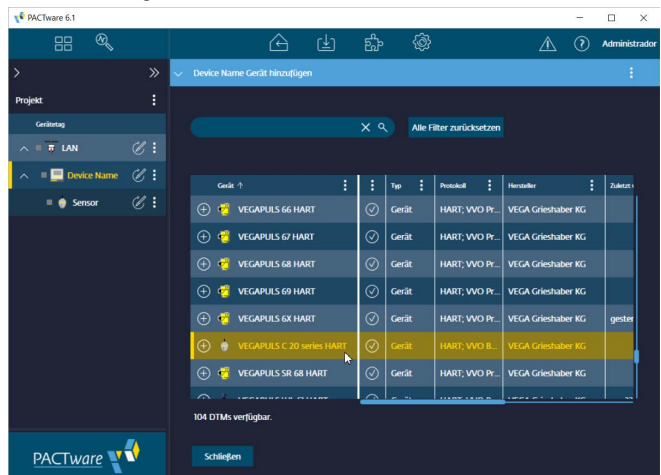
PACTware 6.1

Administrador

Device Name Gerät hinzufügen

Projekt

Gerätetag

LAN

Device Name

Sensor

Alle Filter zurücksetzen

| Gerät ↑ | | Typ | Protokoll | Hersteller | Zuletzt |
|---|---|---|---|---|---|
| VEGAPULS 66 HART | | Gerät | HART; VVO Pr... | VEGA Grieshaber KG | |
| VEGAPULS 67 HART | | Gerät | HART; VVO Pr... | VEGA Grieshaber KG | |
| VEGAPULS 68 HART | | Gerät | HART; VVO Pr... | VEGA Grieshaber KG | |
| VEGAPULS 69 HART | | Gerät | HART; VVO Pr... | VEGA Grieshaber KG | |
| VEGAPULS 6X HART | | Gerät | HART; VVO Pr... | VEGA Grieshaber KG | gester |
| VEGAPULS C 20 series HART | | Gerät | HART; VVO B... | VEGA Grieshaber KG | |
| VEGAPULS SR 68 HART | | Gerät | HART; VVO Pr... | VEGA Grieshaber KG | |
| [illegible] | | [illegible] | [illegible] | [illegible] | |

104 DTMs verfügbar.

Schließen

PACTware